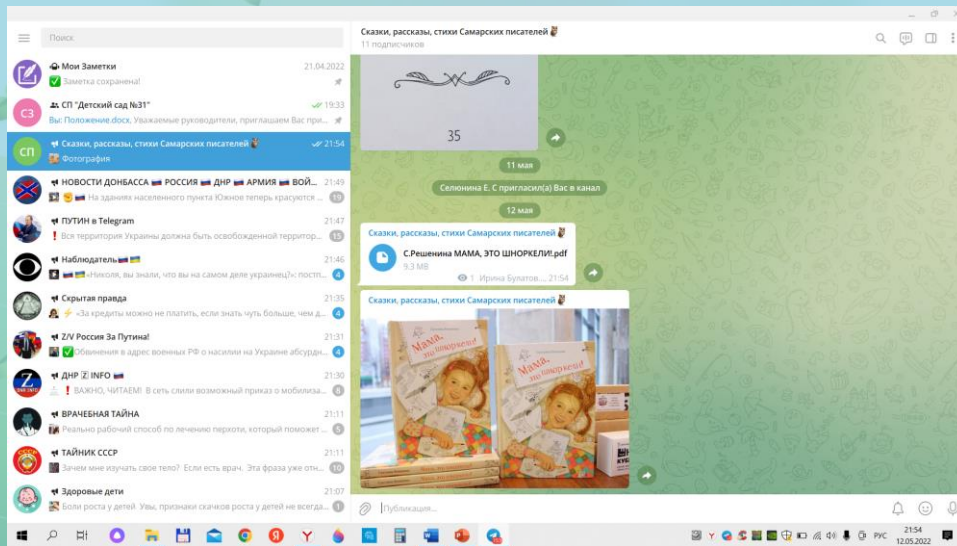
Поиск

Мои Заметки 21.04.2022
✅ Заметка сохранена!

СЗ СП "Детский сад №31" 19:33
Вы: Положение.docx, Уважаемые руководители, приглашаем Вас при...

СП Сказки, рассказы, стихи Самарских писателей 21:54
Фотография

НОВОСТИ ДОНБАССА РОССИЯ ДНР АРМИЯ ВОЙ... 21:49
На зданиях населенного пункта Южное теперь красуются ... 19

ПУТИН в Telegram 21:47
❗ Вся территория Украины должна быть освобожденной территор... 15

Наблюдатель 21:46
«Николя, вы знали, что вы на самом деле украинец?»: постп... 4

Скрытая правда 21:35
⚡ «За кредиты можно не платить, если знать чуть больше, чем д... 4

Z/V Россия За Путина! 21:31
✅ Обвинения в адрес военных РФ о насилии на Украине абсурдн... 4

ДНР Ⓩ INFO 21:30
❗ ВАЖНО, ЧИТАЕМ! В сеть слили возможный приказ о мобилиза... 8

ВРАЧЕБНАЯ ТАЙНА 21:11
Реально рабочий способ по лечению перхоти, который поможет ... 5

ТАЙНИК СССР 21:11
Зачем мне изучать свое тело? Если есть врач. Эта фраза уже отн... 10

Здоровые дети 21:07
Боли роста у детей. Увы, признаки скачков роста у детей не всегда... 1

Сказки, рассказы, стихи Самарских писателей
11 подписчиков

35

11 мая

Селюнина Е. С пригласил(а) Вас в канал

12 мая

Сказки, рассказы, стихи Самарских писателей
С.Решенина МАМА, ЭТО ШНОРКЕЛИ!.pdf
9.3 MB
1 Ирина Булатов... 21:54

Сказки, рассказы, стихи Самарских писателей

Мама, это шноркели!

Мама, это шноркели!

Публикация...

РУС 21:54 12.05.2022